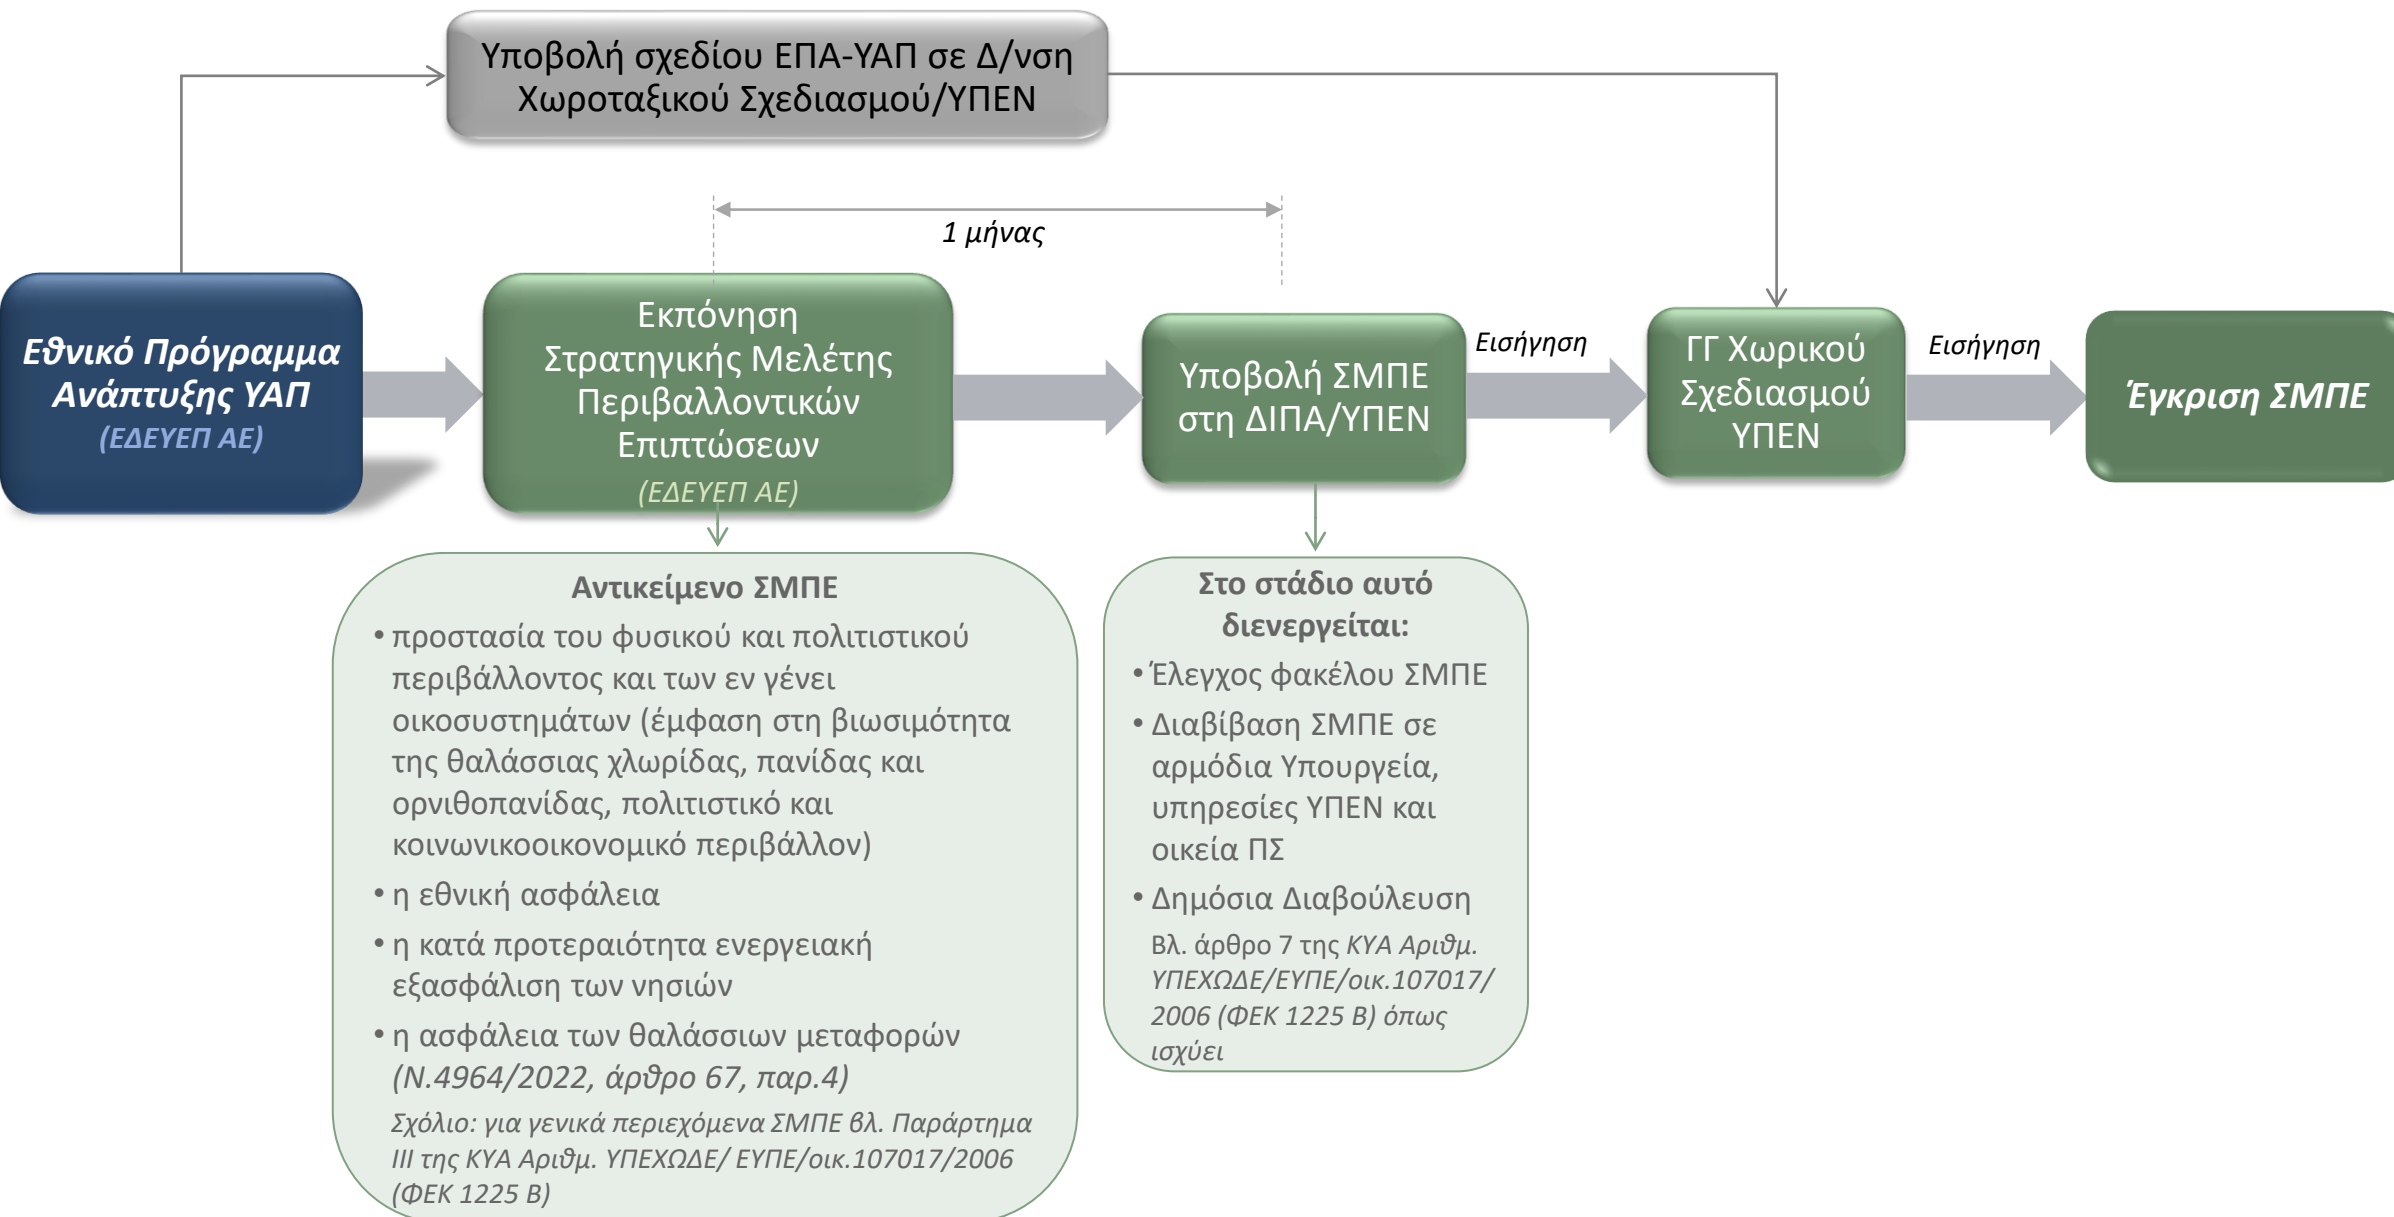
Υποβολή σχεδίου ΕΠΑ-ΥΑΠ σε Δ/νση Χωροταξικού Σχεδιασμού/ΥΠΕΝ

1 μήνας

Εθνικό Πρόγραμμα Ανάπτυξης ΥΑΠ
(ΕΔΕΥΕΠ ΑΕ)

Εκπόνηση Στρατηγικής Μελέτης Περιβαλλοντικών Επιπτώσεων
(ΕΔΕΥΕΠ ΑΕ)

Υποβολή ΣΜΠΕ στη ΔΙΠΑ/ΥΠΕΝ

Εισήγηση

ΓΓ Χωρικού Σχεδιασμού ΥΠΕΝ

Εισήγηση

Έγκριση ΣΜΠΕ

Αντικείμενο ΣΜΠΕ
• προστασία του φυσικού και πολιτιστικού περιβάλλοντος και των εν γένει οικοσυστημάτων (έμφαση στη βιωσιμότητα της θαλάσσιας χλωρίδας, πανίδας και ορνιθοπανίδας, πολιτιστικό και κοινωνικοοικονομικό περιβάλλον)
• η εθνική ασφάλεια
• η κατά προτεραιότητα ενεργειακή εξασφάλιση των νησιών
• η ασφάλεια των θαλάσσιων μεταφορών (Ν.4964/2022, άρθρο 67, παρ.4)
Σχόλιο: για γενικά περιεχόμενα ΣΜΠΕ βλ. Παράρτημα ΙΙΙ της ΚΥΑ Αριθμ. ΥΠΕΧΩΔΕ/ ΕΥΠΕ/οικ.107017/2006 (ΦΕΚ 1225 Β)

Στο στάδιο αυτό διενεργείται:
• Έλεγχος φακέλου ΣΜΠΕ
• Διαβίβαση ΣΜΠΕ σε αρμόδια Υπουργεία, υπηρεσίες ΥΠΕΝ και οικεία ΠΣ
• Δημόσια Διαβούλευση
Βλ. άρθρο 7 της ΚΥΑ Αριθμ. ΥΠΕΧΩΔΕ/ΕΥΠΕ/οικ.107017/ 2006 (ΦΕΚ 1225 Β) όπως ισχύει